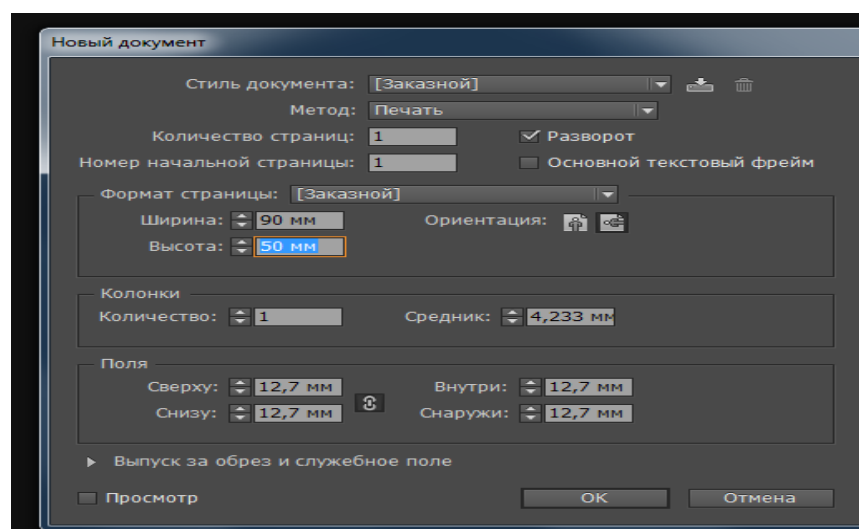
Новый документ

Стиль документа: [Заказной]
Метод: Печать
Количество страниц: 1
Разворот
Номер начальной страницы: 1
Основной текстовый фрейм

Формат страницы: [Заказной]
Ширина: 90 мм
Ориентация:
Высота: 50 мм

Колонки
Количество: 1
Средник: 4,233 мм

Поля
Сверху: 12,7 мм
Внутри: 12,7 мм
Снизу: 12,7 мм
Снаружи: 12,7 мм

Выпуск за обрез и служебное поле

Просмотр
OK
Отмена